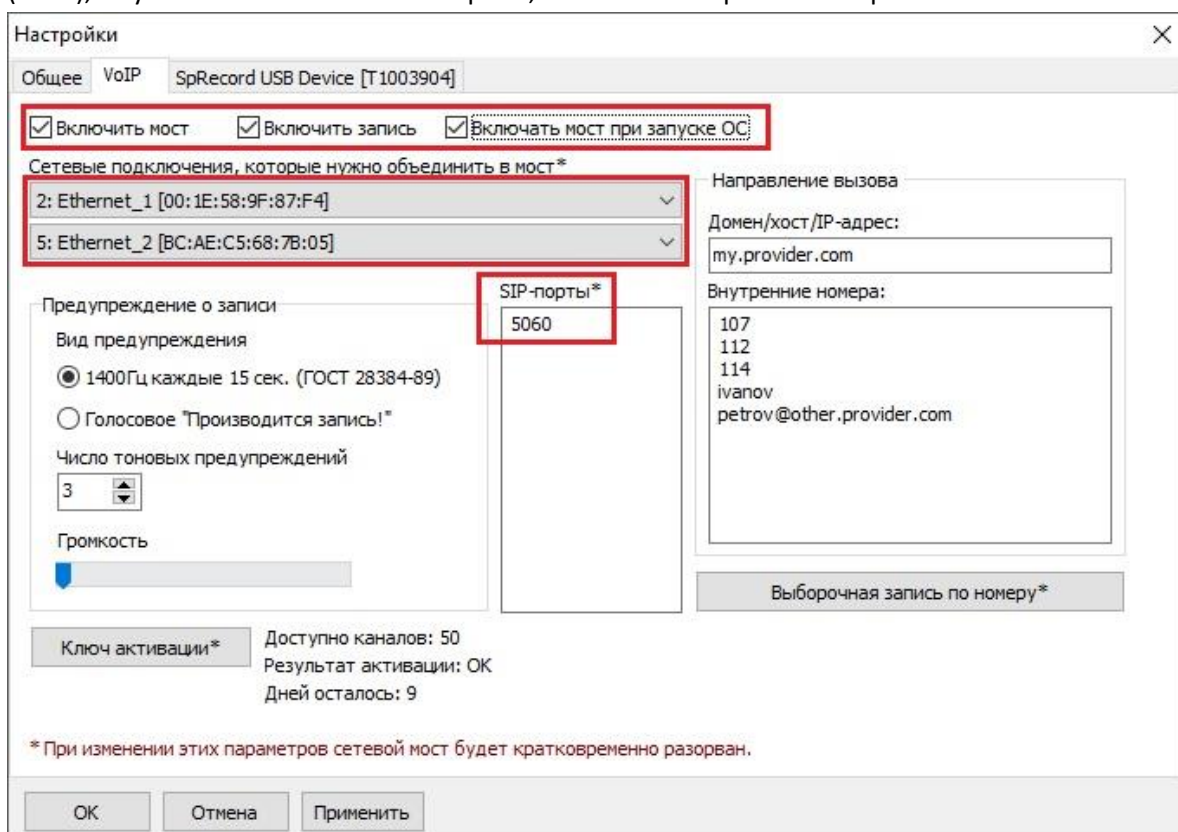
Настройки
×

Общее VoIP SpRecord USB Device [T1003904]

Включить мост Включить запись Включать мост при запуске ОС

Сетевые подключения, которые нужно объединить в мост*

2: Ethernet_1 [00:1E:58:9F:87:F4]

5: Ethernet_2 [BC:AE:C5:68:7B:05]

Направление вызова

Домен/хост/IP-адрес:

my.provider.com

Внутренние номера:

107
112
114
ivanov
petrov@other.provider.com

SIP-порты*

5060

Предупреждение о записи

Вид предупреждения

1400Гц каждые 15 сек. (ГОСТ 28384-89)

Голосовое "Производится запись!"

Число тоновых предупреждений

3

Громкость

Выборочная запись по номеру*

Ключ активации*

Доступно каналов: 50
Результат активации: OK
Дней осталось: 9

* При изменении этих параметров сетевой мост будет кратковременно разорван.

OK Отмена Применить